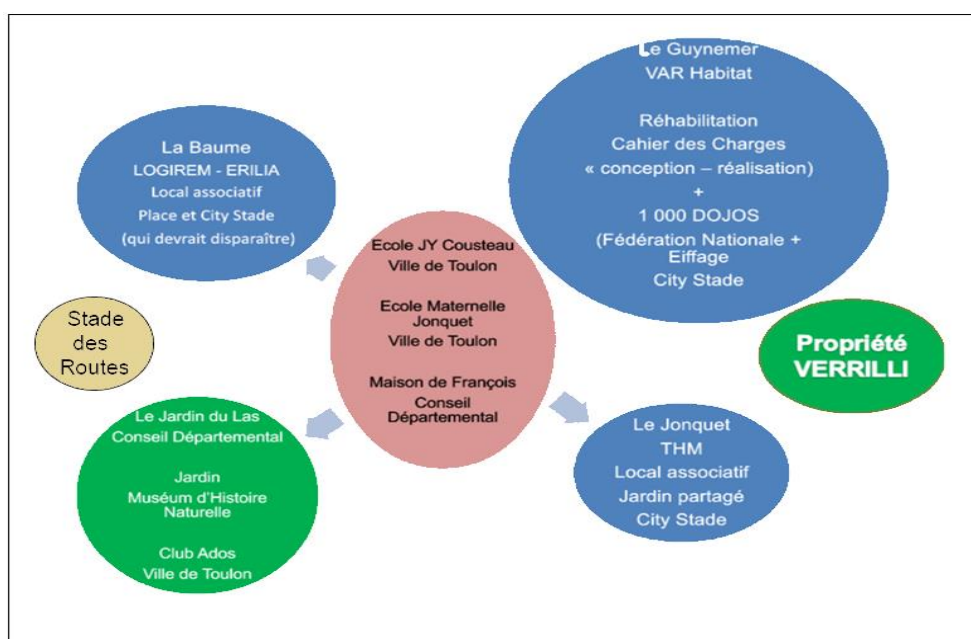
Le Guynemer
VAR Habitat

Réhabilitation
Cahier des Charges
« conception – réalisation)
+
1 000 DOJOS
(Fédération Nationale + Eiffage
City Stade

La Baume
LOGIREM - ERILIA
Local associatif
Place et City Stade
(qui devrait disparaître)

Ecole JY Cousteau
Ville de Toulon

Ecole Maternelle Jonquet
Ville de Toulon

Maison de François
Conseil Départemental

Stade des Routes

Propriété VERRILLI

Le Jardin du Las
Conseil Départemental

Jardin
Muséum d'Histoire Naturelle

Club Ados
Ville de Toulon

Le Jonquet
THM
Local associatif
Jardin partagé
City Stade